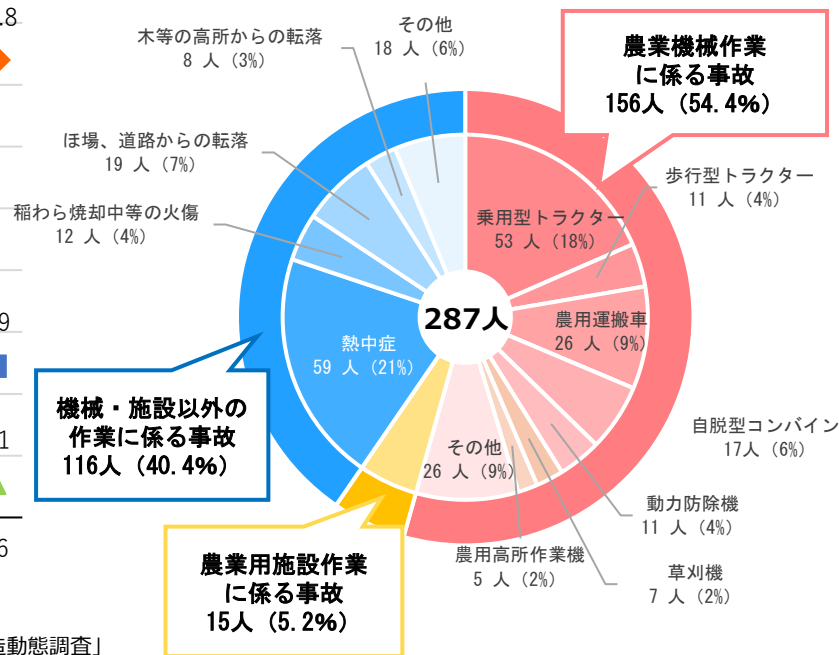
.8

9

1

6

木等の高所からの転落
8 人（3%）

その他
18 人（6%）

農業機械作業
に係る事故
156人（54.4%）

ほ場、道路からの転落
19 人（7%）

歩行型トラクター
11 人（4%）

稲わら焼却中等の火傷
12 人（4%）

乗用型トラクター
53 人（18%）

287人

農用運搬車
26 人（9%）

熱中症
59 人（21%）

機械・施設以外の
作業に係る事故
116人（40.4%）

自脱型コンバイン
17人（6%）

その他
26 人（9%）

動力防除機
11 人（4%）

農業用施設作業
に係る事故
15人（5.2%）

農用高所作業機
5 人（2%）

草刈機
7 人（2%）

動態調査」